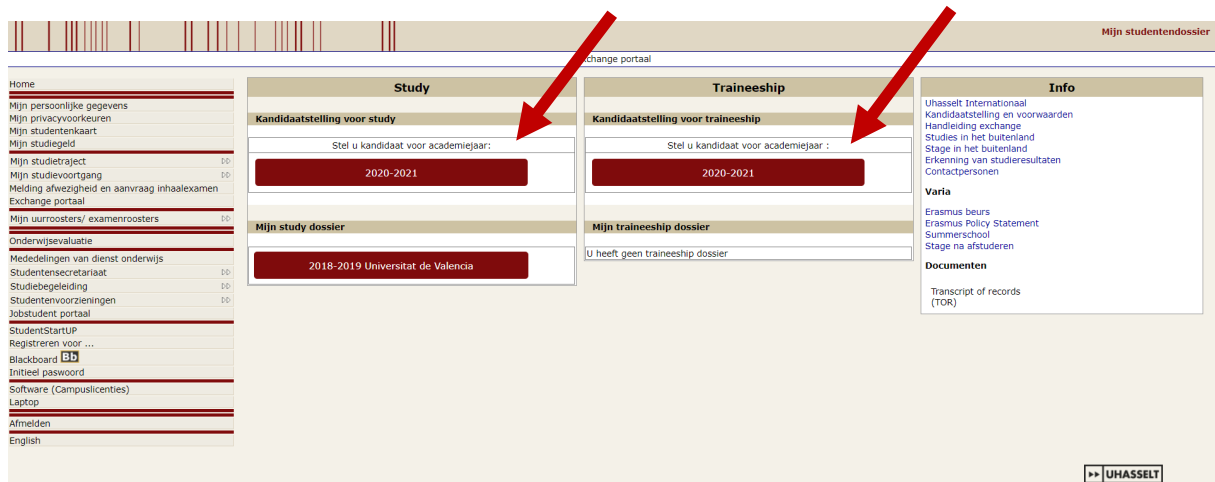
Mijn studentendossier

xchange portaal

Home
Mijn persoonlijke gegevens
Mijn privacyvoorkeuren
Mijn studentenkaart
Mijn studiegeld
Mijn studietraject
Mijn studievoortgang
Melding afwezigheid en aanvraag inhaalexamen
Exchange portaal
Mijn uurroosters/ examenroosters
Onderwijsevaluatie
Mededelingen van dienst onderwijs
Studentensecretariaat
Studiebegeleiding
Studentenvoorzieningen
Jobstudent portaal
StudentStartUP
Registreren voor ...
Blackboard Bb
Initieel paswoord
Software (Campuslicenties)
Laptop
Afmelden
English

Study

Kandidaatstelling voor study

Stel u kandidaat voor academiejaar:

2020-2021

Mijn study dossier

2018-2019 Universitat de Valencia

Traineeship

Kandidaatstelling voor traineeship

Stel u kandidaat voor academiejaar :

2020-2021

Mijn traineeship dossier

U heeft geen traineeship dossier

Info

Uhasselt Internationaal
Kandidaatstelling en voorwaarden
Handleiding exchange
Studies in het buitenland
Stage in het buitenland
Erkenning van studieresultaten
Contactpersonen

Varia

Erasmus beurs
Erasmus Policy Statement
Summerschool
Stage na afstuderen

Documenten

Transcript of records (TOR)

UHASSELT